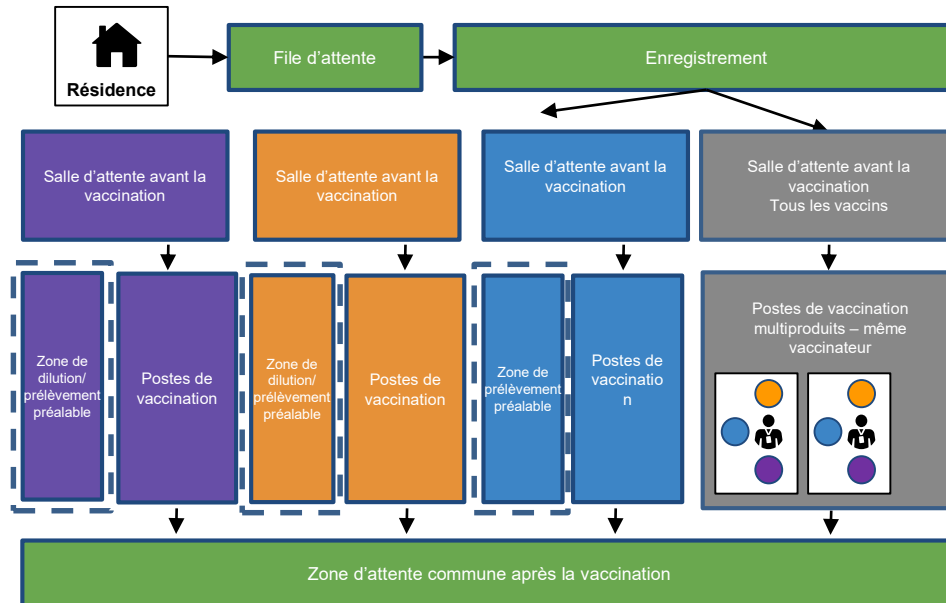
Résidence

File d’attente

Enregistrement

Salle d’attente avant la vaccination

Salle d’attente avant la vaccination

Salle d’attente avant la vaccination

Salle d’attente avant la vaccination
Tous les vaccins

Zone de dilution/ prélèvement préalable

Postes de vaccination

Zone de dilution/ prélèvement préalable

Postes de vaccination

Zone de prélèvement préalable

Postes de vaccinatio n

Postes de vaccination multiproduits – même vaccinateur

Zone d’attente commune après la vaccination